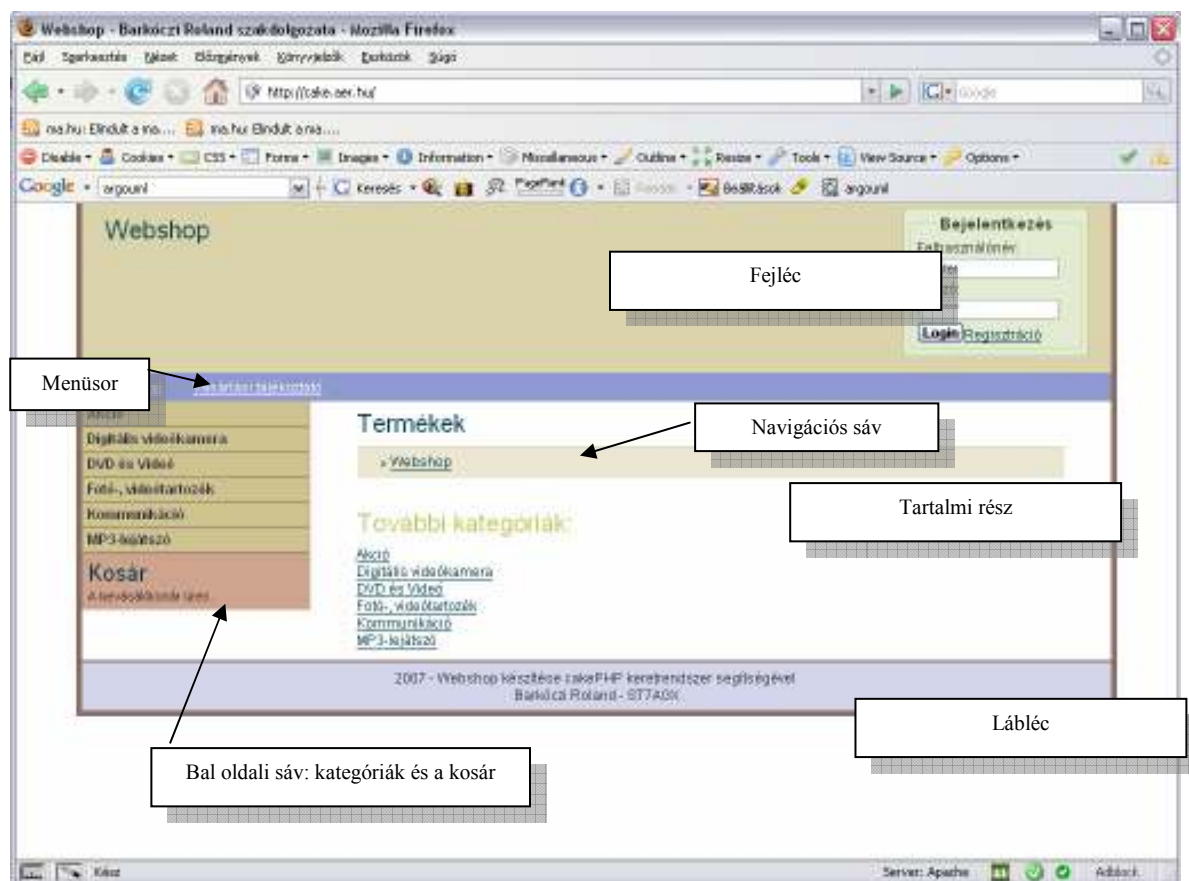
Webshop - Barkóczi Roland szakdolgozata - Mozilla Firefox

Fájl Szerkesztés Nézet Előzmények Könyvjelzők Eszközök Súgó

http://cake.aer.hu/

Google

ma.hu: Elindult a ma.... ma.hu: Elindult a ma....

Disable Cookies CSS Forms Images Information Miscellaneous Outline Resize Tools View Source Options

Google argouml Keresés PageRank Beállítások argouml

Webshop

Bejelentkezés
Felhasználónév:

Login Regisztráció

Fejléc

Menüsor

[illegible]

Akció
Digitális videokamera
DVD és Videó
Fotó-, videotartozék
Kommunikáció
MP3-lejátszó

Kosár
A kosár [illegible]

Termékek

» Webshop

Navigációs sáv

Tartalmi rész

További kategóriák:

Akció
Digitális videokamera
DVD és Videó
Fotó-, videotartozék
Kommunikáció
MP3-lejátszó

2007 - Webshop készítése cakePHP keretrendszer segítségével
Barkóczi Roland - ST7A0X

Lábléc

Bal oldali sáv: kategóriák és a kosár

Kész

Server: Apache Adblock